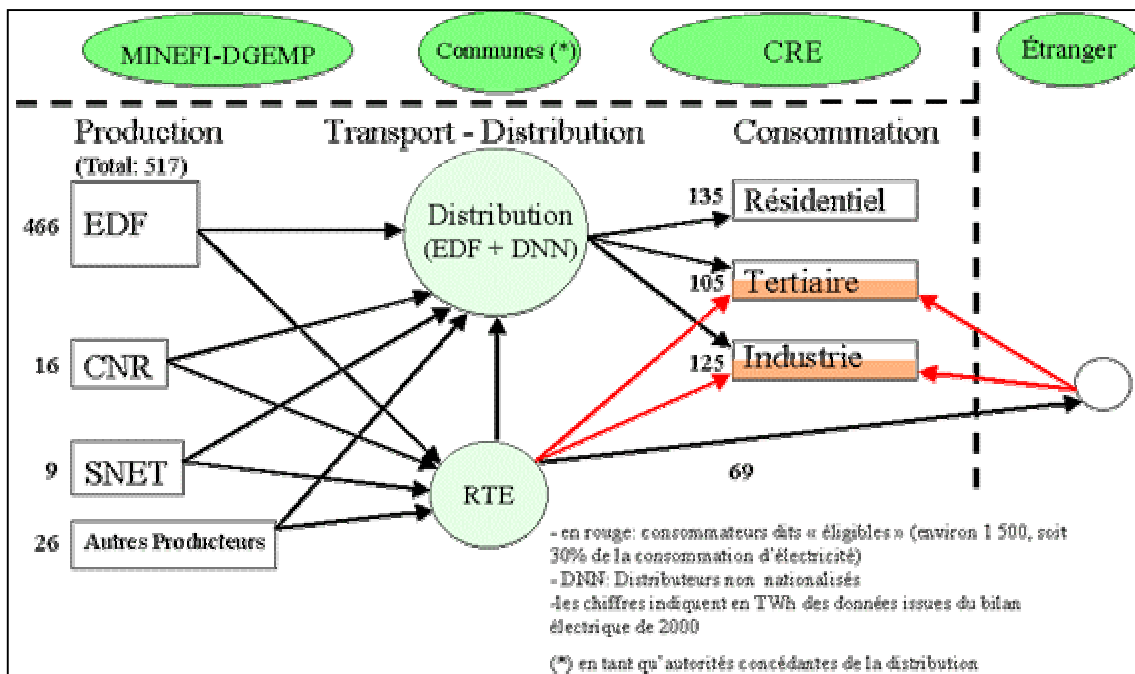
MINEFI-DGEMP

Communes (*)

CRE

Étranger

Production
(Total: 517)

Transport - Distribution

Consommation

466 EDF

16 CNR

9 SNET

26 Autres Producteurs

Distribution (EDF + DNN)

RTE

135 Résidentiel

105 Tertiaire

125 Industrie

69

- en rouge: consommateurs dits « éligibles » (environ 1 500, soit 30% de la consommation d'électricité)
- DNN: Distributeurs non nationalisés
-les chiffres indiquent en TWh des données issues du bilan électrique de 2000

(*) en tant qu'autorités concédantes de la distribution